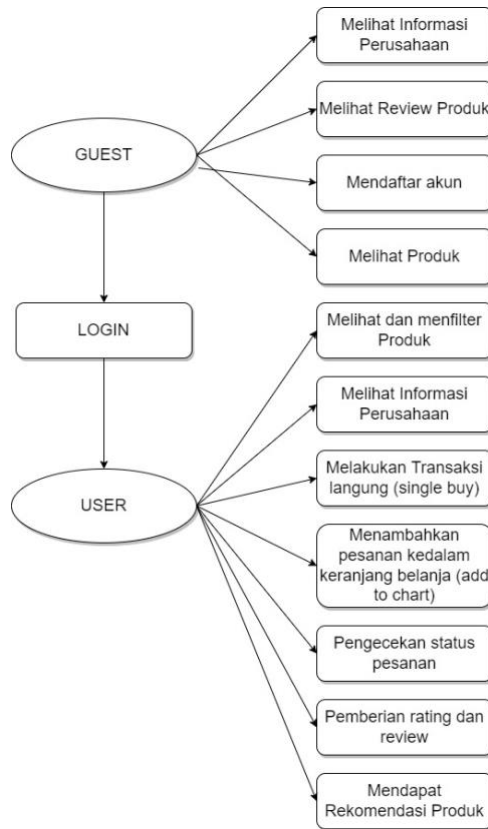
GUEST

Melihat Informasi Perusahaan

Melihat Review Produk

Mendaftar akun

Melihat Produk

LOGIN

USER

Melihat dan menfilter Produk

Melihat Informasi Perusahaan

Melakukan Transaksi langung (single buy)

Menambahkan pesanan kedalam keranjang belanja (add to chart)

Pengecekan status pesanan

Pemberian rating dan review

Mendapat Rekomendasi Produk